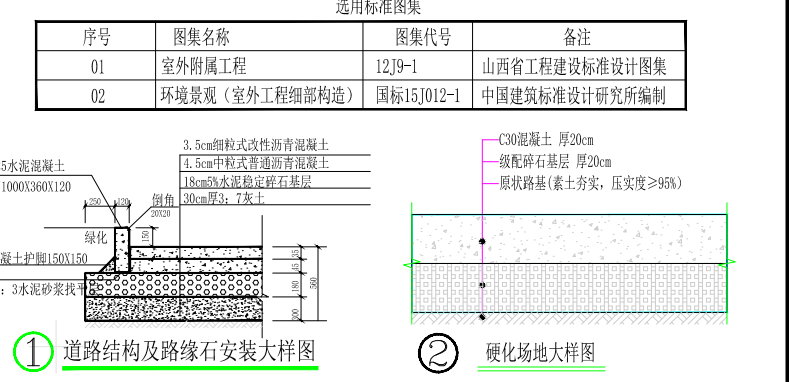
选用标准图集

| 序号 | 图集名称 | 图集代号 | 备注 |
|---|---|---|---|
| 01 | 室外附属工程 | 12J9-1 | 山西省工程建设标准设计图集 |
| 02 | 环境景观（室外工程细部构造） | 国标15J012-1 | 中国建筑标准设计研究所编制 |

5水泥混凝土
1000X360X120

3.5cm细粒式改性沥青混凝土
4.5cm中粒式普通沥青混凝土
18cm5%水泥稳定碎石基层
30cm厚3：7灰土

250
120
倒角
20X20
绿化
150
凝土护脚150X150
：3水泥砂浆找平
45
35
180
300
560

C30混凝土 厚20cm
级配碎石基层 厚20cm
原状路基(素土夯实，压实度≥95%)

1 道路结构及路缘石安装大样图

2 硬化场地大样图